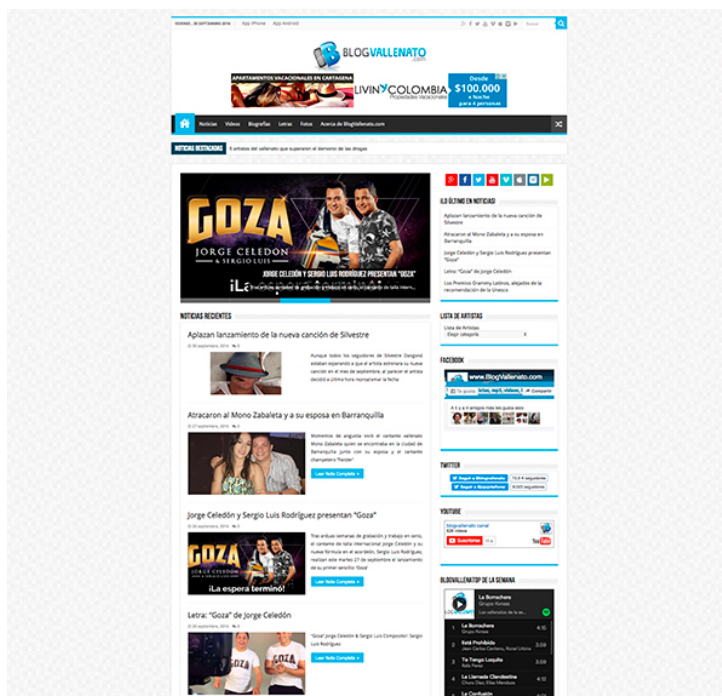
VIERNES, 30 SEPTIEMBRE 2016 App iPhone App Android

BLOGVALLENATO .com

APARTAMENTOS VACACIONALES EN CARTAGENA LIVIN COLOMBIA Propiedades Vacacionales Desde $100.000

Noticias Videos Biografías Letras Fotos Acerca de Blogvallenato.com

NOTICIAS DESTACADAS 8 artistas del vallenato que superaron el demonio de las drogas

GOZA JORGE CELEDON & SERGIO LUIS

JORGE CELEDÓN Y SERGIO LUIS RODRÍGUEZ PRESENTAN "GOZA"

¡La espera terminó!

NOTICIAS RECIENTES

Aplazan lanzamiento de la nueva canción de Silvestre

Aunque todos los seguidores de Silvestre Dangond estaban esperando a que el artista estrenara su nueva canción en el mes de septiembre, al parecer el artista decidió a última hora reprogramar la fecha

Atracaron al Mono Zabaleta y a su esposa en Barranquilla

Momentos de angustia vivió el cantante vallenato Mono Zabaleta quien se encontraba en la ciudad de Barranquilla junto con su esposa y el cantante champetero "Twister"

Leer Nota Completa »

Jorge Celedón y Sergio Luis Rodríguez presentan "Goza"

Leer Nota Completa »

Letra: "Goza" de Jorge Celedón

"Goza" Jorge Celedón & Sergio Luis Compositor: Sergio Luis Rodríguez

Leer Nota Completa »

¡LO ÚLTIMO EN NOTICIAS!

Aplazan lanzamiento de la nueva canción de Silvestre

Atracaron al Mono Zabaleta y a su esposa en Barranquilla

Jorge Celedón y Sergio Luis Rodríguez presentan "Goza"

Letra: "Goza" de Jorge Celedón

Los Premios Grammy Latinos, alejados de la recomendación de la Unesco

LISTA DE ARTISTAS

Lista de Artistas
Elegir categoría

FACEBOOK

www.BlogVallenato.com

Compartir

TWITTER

YOUTUBE

Suscribirse

BLOGVALLENATOP DE LA SEMANA

La Borrachera
Grupo Kvrass

La Borrachera
Está Prohibido
Tin Tango Loquita
La Llamada Clandestina
La Confusión